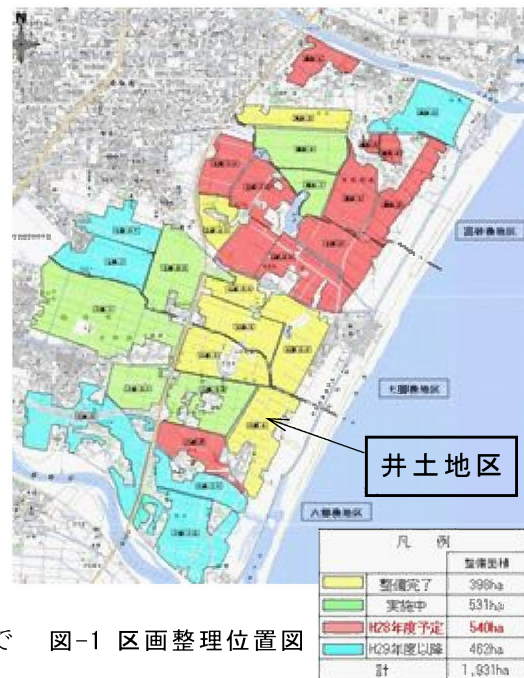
N

富砂巻地区

七郷巻地区

井土地区

六郷巻地区

| 凡　例 | 整備面積 |
|---|---|
| 整備完了 | 398ha |
| 実施中 | 531ha |
| H28年度予定 | 540ha |
| H29年度以降 | 462ha |
| 計 | 1,931ha |

で　図-1 区画整理位置図